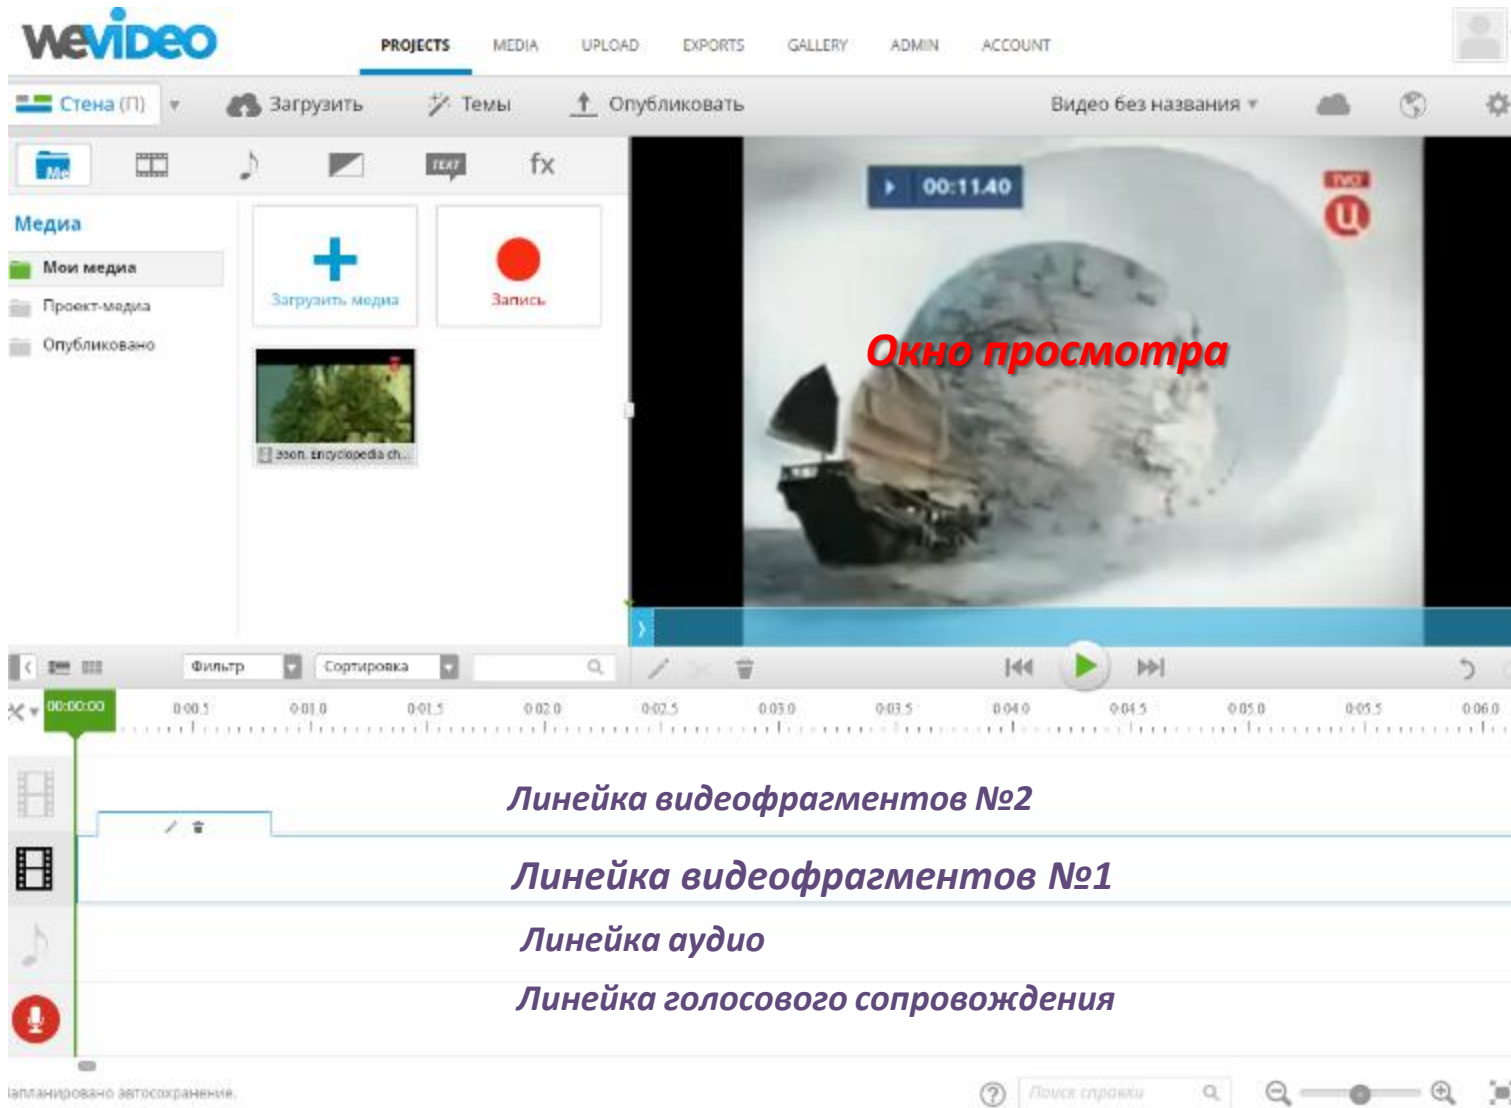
wevideo

PROJECTS MEDIA UPLOAD EXPORTS GALLERY ADMIN ACCOUNT

Стена (П) Загрузить Темы Опубликовать Видео без названия

TEXT fx

Медиа

Мои медиа
Проект-медиа
Опубликовано

Загрузить медиа
Запись

zoon. encyclopedia ch...

00:11.40

Окно просмотра

Фильтр Сортировка

00:00:00 0:00.5 0:01.0 0:01.5 0:02.0 0:02.5 0:03.0 0:03.5 0:04.0 0:04.5 0:05.0 0:05.5 0:06.0

Линейка видеофрагментов №2

Линейка видеофрагментов №1

Линейка аудио

Линейка голосового сопровождения

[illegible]апланировано автосохранение.

Поиск справки